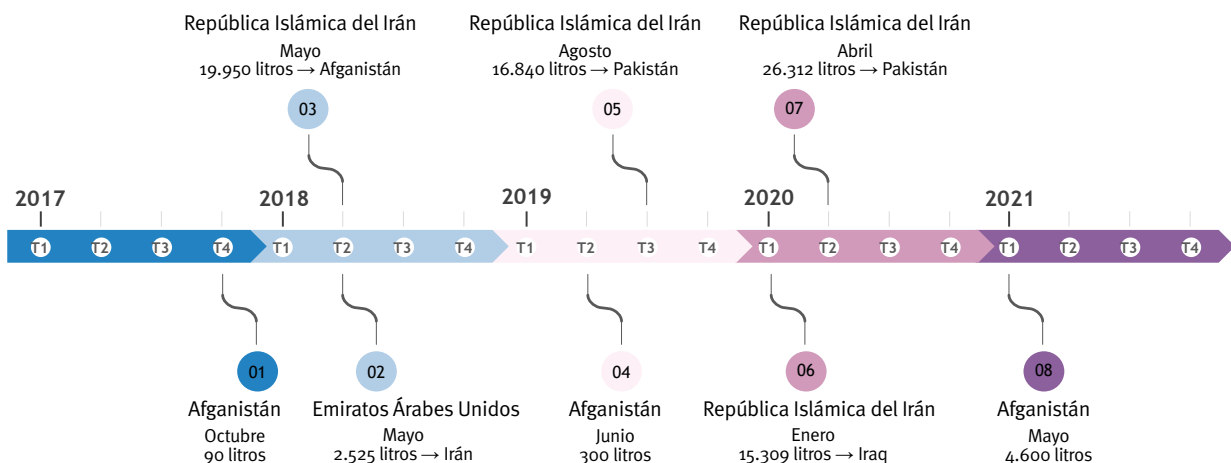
República Islámica del Irán
Mayo
19.950 litros → Afganistán

03

República Islámica del Irán
Agosto
16.840 litros → Pakistán

05

República Islámica del Irán
Abril
26.312 litros → Pakistán

07

2017

2018

2019

2020

2021

T1 T2 T3 T4 T1 T2 T3 T4 T1 T2 T3 T4 T1 T2 T3 T4 T1 T2 T3 T4

01
Afganistán
Octubre
90 litros

02
Emiratos Árabes Unidos
Mayo
2.525 litros → Irán

04
Afganistán
Junio
300 litros

06
República Islámica del Irán
Enero
15.309 litros → Iraq

08
Afganistán
Mayo
4.600 litros